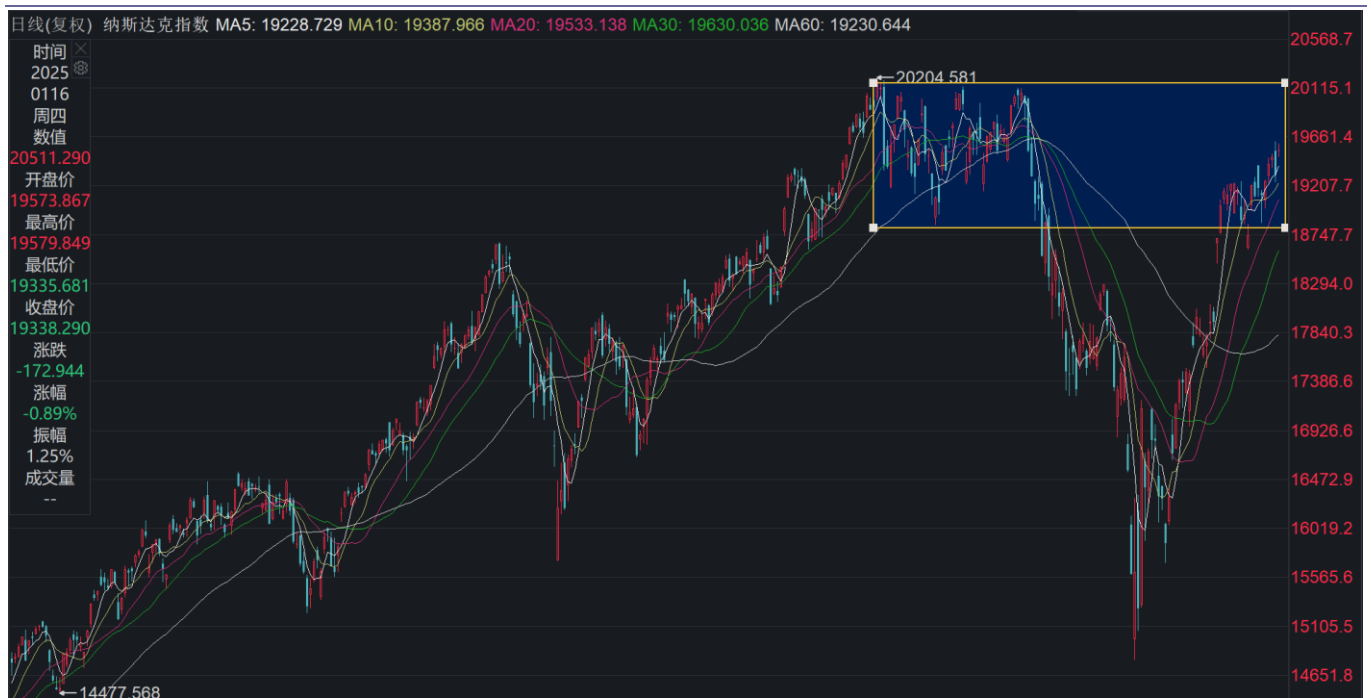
日线(复权) 纳斯达克指数 MA5: 19228.729 MA10: 19387.966 MA20: 19533.138 MA30: 19630.036 MA60: 19230.644

时间
2025
0116
周四
数值
20511.290
开盘价
19573.867
最高价
19579.849
最低价
19335.681
收盘价
19338.290
涨跌
-172.944
涨幅
-0.89%
振幅
1.25%
成交量
--

20204.581
14477.568

20568.7
20115.1
19661.4
19207.7
18747.7
18294.0
17840.3
17386.6
16926.6
16472.9
16019.2
15565.6
15105.5
14651.8